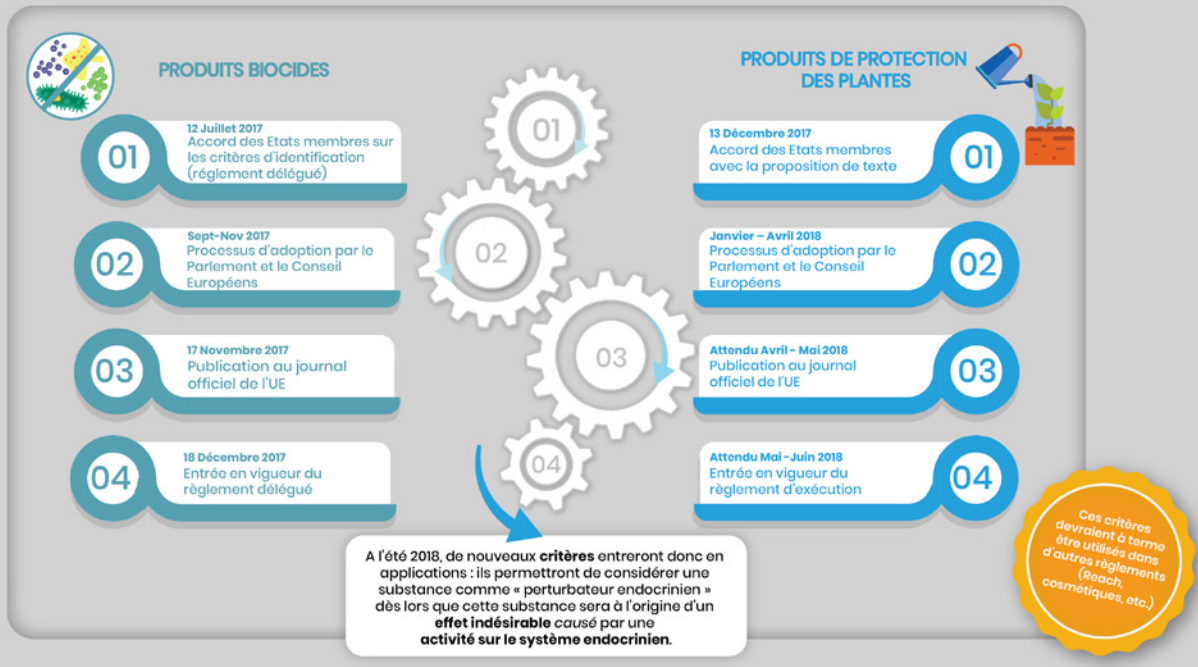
PRODUITS BIOCIDES

01
12 Juillet 2017
Accord des Etats membres sur les critères d'identification (réglement délégué)

02
Sept-Nov 2017
Processus d'adoption par le Parlement et le Conseil Européens

03
17 Novembre 2017
Publication au journal officiel de l'UE

04
18 Décembre 2017
Entrée en vigueur du règlement délégué

01

02

03

04

PRODUITS DE PROTECTION DES PLANTES

01
13 Décembre 2017
Accord des Etats membres avec la proposition de texte

02
Janvier – Avril 2018
Processus d'adoption par le Parlement et le Conseil Européens

03
Attendu Avril - Mai 2018
Publication au journal officiel de l'UE

04
Attendu Mai - Juin 2018
Entrée en vigueur du règlement d'exécution

A l'été 2018, de nouveaux critères entreront donc en applications : ils permettront de considérer une substance comme « perturbateur endocrinien » dès lors que cette substance sera à l'origine d'un effet indésirable causé par une activité sur le système endocrinien.

Ces critères devraient à terme être utilisés dans d'autres règlements (Reach, cosmétiques, etc.)